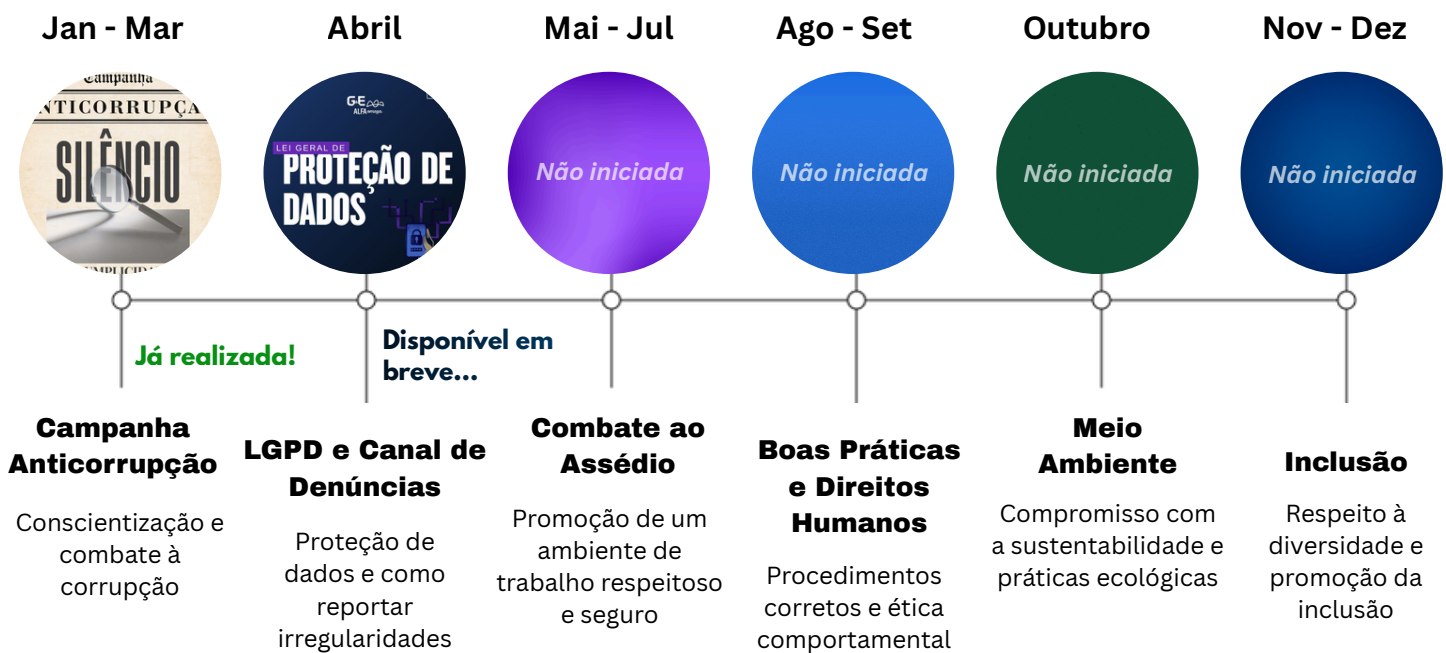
Jan - Mar

Campanha
ANTICORRUPÇÃ
SILÊNCIO
CUMPLICIDA

Já realizada!

Campanha Anticorrupção

Conscientização e combate à corrupção

Abril

GE ALFA
LEI GERAL DE
PROTEÇÃO DE DADOS

Disponível em breve...

LGPD e Canal de Denúncias

Proteção de dados e como reportar irregularidades

Mai - Jul

Não iniciada

Combate ao Assédio

Promoção de um ambiente de trabalho respeitoso e seguro

Ago - Set

Não iniciada

Boas Práticas e Direitos Humanos

Procedimentos corretos e ética comportamental

Outubro

Não iniciada

Meio Ambiente

Compromisso com a sustentabilidade e práticas ecológicas

Nov - Dez

Não iniciada

Inclusão

Respeito à diversidade e promoção da inclusão